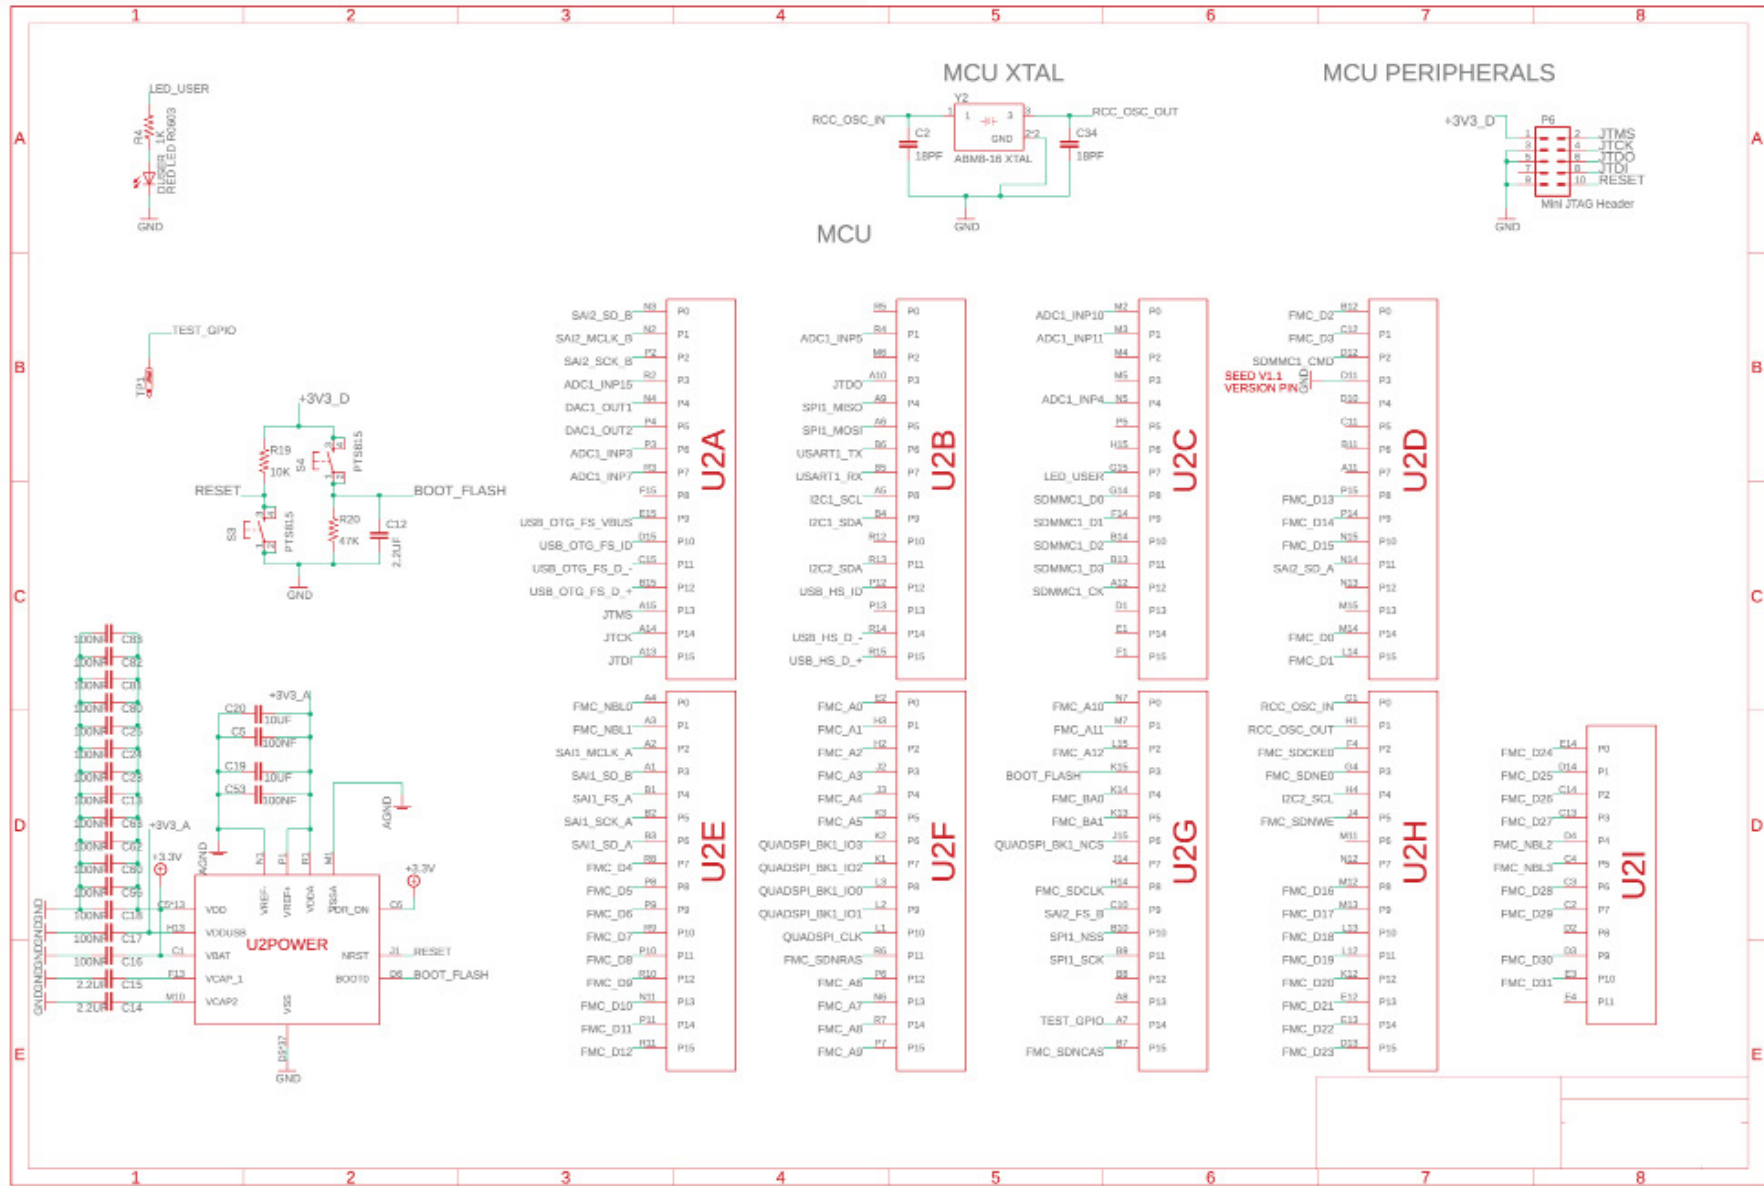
1 2 3 4 5 6 7 8

A B C D E

LED_USER
R4 1K
RED LED R0603 DUSER
GND

MCU XTAL
RCC_OSC_IN
Y2
1 3
GND
2
C2 18PF
ABM8-16 XTAL
RCC_OSC_OUT
C34 18PF
GND

MCU PERIPHERALS
+3V3_D
P6
2 JTMS
4 JTCK
6 JTDO
8 JTDI
10 RESET
Mini JTAG Header
GND

MCU

TEST_GPIO
TP1

+3V3_D
R19 10K
S4 PTS815
RESET
BOOT_FLASH
S3 PTS815
R20 47K
C12 2.2UF
GND

U2A
SAI2_SD_B N3 P0
SAI2_MCLK_B N2 P1
SAI2_SCK_B P2 P2
ADC1_INP15 R2 P3
DAC1_OUT1 N4 P4
DAC1_OUT2 P4 P5
ADC1_INP3 P3 P6
ADC1_INP7 P3 P7
F15 P8
USB_OTG_FS_VBUS E15 P9
USB_OTG_FS_ID D15 P10
USB_OTG_FS_D_- C15 P11
USB_OTG_FS_D_+ B15 P12
JTMS A15 P13
JTCK A14 P14
JTDI A13 P15

U2B
R5 P0
ADC1_INP5 R4 P1
M6 P2
JTDO A10 P3
SPI1_MISO A9 P4
SPI1_MOSI A8 P5
B6 P6
USART1_TX
USART1_RX B5 P7
I2C1_SCL A5 P8
I2C1_SDA B4 P9
R12 P10
I2C2_SDA R13 P11
USB_HS_ID P12 P12
P13 P13
USB_HS_D_- R14 P14
USB_HS_D_+ R15 P15

U2C
ADC1_INP10 M2 P0
ADC1_INP11 M3 P1
M4 P2
M5 P3
ADC1_INP4 N5 P4
P5 P5
H15 P6
LED_USER G15 P7
SDMMC1_D0 G14 P8
SDMMC1_D1 F14 P9
SDMMC1_D2 R14 P10
SDMMC1_D3 B13 P11
SDMMC1_CK A12 P12
D1 P13
E1 P14
F1 P15

U2D
FMC_D2 R12 P0
FMC_D3 C12 P1
SDMMC1_CMD D12 P2
SEED V1.1 VERSION PIN GND D11 P3
D10 P4
C11 P5
B11 P6
A11 P7
FMC_D13 P15 P8
FMC_D14 P14 P9
FMC_D15 N15 P10
SAI2_SD_A N14 P11
N13 P12
M15 P13
FMC_D0 M14 P14
FMC_D1 L14 P15

100NF C83
100NF C82
100NF C81
100NF C80
100NF C25
100NF C24
100NF C23
100NF C13
100NF C61
100NF C62
100NF C60
100NF C59
100NF C18
100NF C17
100NF C16
2.2UF C15
2.2UF C14
GND GND GND GND
+3V3_A
+3.3V
C20 10UF
C5 100NF
C19 10UF
C53 100NF
+3V3_A
AGND
AGND
VREF- VREF+ VDDA VSSA
PDR_ON C6
+3.3V
VDD F13
VDDUSB H13
VBAT C1
VCAP_1 F13
VCAP2 M10
U2POWER
NRST J1 RESET
BOOT0 D6 BOOT_FLASH
VSS
DSS7
GND

U2E
FMC_NBL0 A4 P0
FMC_NBL1 A3 P1
SAI1_MCLK_A A2 P2
SAI1_SD_B A1 P3
SAI1_FS_A B1 P4
SAI1_SCK_A B2 P5
SAI1_SD_A B3 P6
FMC_D4 B8 P7
FMC_D5 P8 P8
FMC_D6 P9 P9
FMC_D7 P10 P10
FMC_D8 P10 P11
FMC_D9 R10 P12
FMC_D10 N11 P13
FMC_D11 P11 P14
FMC_D12 R11 P15

U2F
FMC_A0 E2 P0
FMC_A1 H3 P1
FMC_A2 H2 P2
FMC_A3 J2 P3
FMC_A4 J3 P4
FMC_A5 K3 P5
QUADSPI_BK1_IO3 K2 P6
QUADSPI_BK1_IO2 K1 P7
QUADSPI_BK1_IO0 L3 P8
QUADSPI_BK1_IO1 L2 P9
QUADSPI_CLK L1 P10
R6 P11
FMC_SDNRAS P6 P12
FMC_A6 N6 P13
FMC_A7 R7 P14
FMC_A8
FMC_A9 P7 P15

U2G
FMC_A10 N7 P0
FMC_A11 M7 P1
FMC_A12 L15 P2
BOOT_FLASH K15 P3
FMC_BA0 K14 P4
FMC_BA1 K13 P5
QUADSPI_BK1_NCS J15 P6
J14 P7
FMC_SDCLK H14 P8
SAI2_FS_B C10 P9
SPI1_NSS B10 P10
SPI1_SCK B9 P11
B8 P12
A8 P13
TEST_GPIO A7 P14
FMC_SDNCAS B7 P15

U2H
RCC_OSC_IN G1 P0
RCC_OSC_OUT H1 P1
FMC_SDCKE0 F4 P2
FMC_SDNE0 G4 P3
I2C2_SCL H4 P4
FMC_SDNWE J4 P5
M11 P6
N12 P7
FMC_D16 M12 P8
FMC_D17 M13 P9
FMC_D18 L13 P10
FMC_D19 L12 P11
FMC_D20 K12 P12
FMC_D21 F12 P13
FMC_D22 C13 P14
FMC_D23 D13 P15

U2I
FMC_D24 E14 P0
FMC_D25 D14 P1
FMC_D26 C14 P2
FMC_D27 C13 P3
FMC_NBL2 D4 P4
FMC_NBL3 C4 P5
FMC_D28 C3 P6
FMC_D29 C2 P7
D2 P8
D3 P9
FMC_D30 E3 P10
FMC_D31 F4 P11